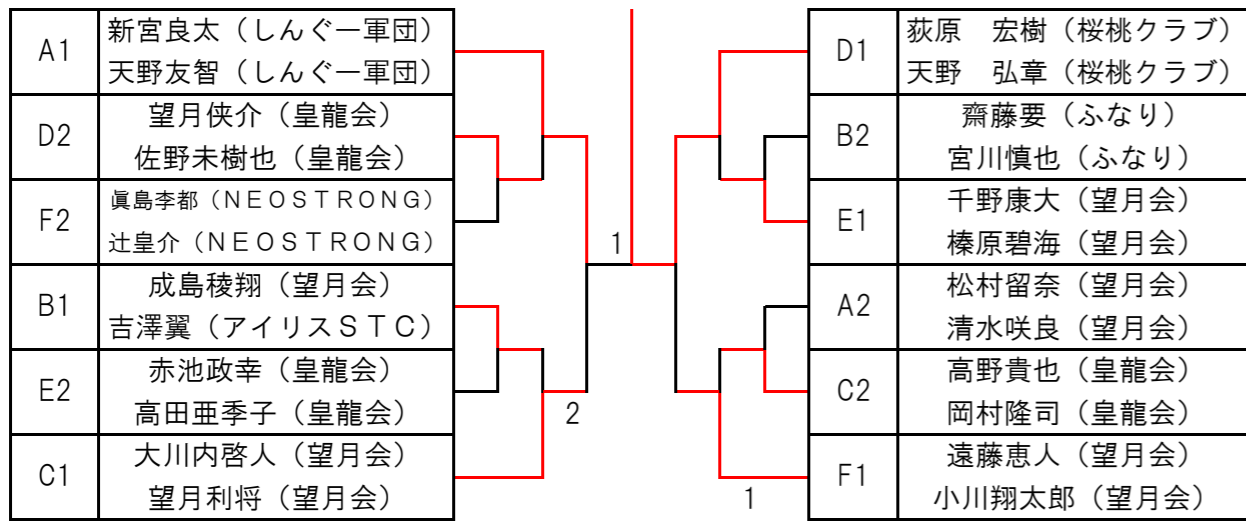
| A1 | 新宮良太（しんぐー軍団）<br>天野友智（しんぐー軍団） |
|---|---|
| D2 | 望月侠介（皇龍会）<br>佐野未樹也（皇龍会） |
| F2 | 眞島李都（ＮＥＯＳＴＲＯＮＧ）<br>辻皇介（ＮＥＯＳＴＲＯＮＧ） |
| B1 | 成島稜翔（望月会）<br>吉澤翼（アイリスＳＴＣ） |
| E2 | 赤池政幸（皇龍会）<br>高田亜季子（皇龍会） |
| C1 | 大川内啓人（望月会）<br>望月利将（望月会） |

1

2

| D1 | 荻原　宏樹（桜桃クラブ）<br>天野　弘章（桜桃クラブ） |
|---|---|
| B2 | 齋藤要（ふなり）<br>宮川慎也（ふなり） |
| E1 | 千野康大（望月会）<br>榛原碧海（望月会） |
| A2 | 松村留奈（望月会）<br>清水咲良（望月会） |
| C2 | 高野貴也（皇龍会）<br>岡村隆司（皇龍会） |
| F1 | 遠藤恵人（望月会）<br>小川翔太郎（望月会） |

1